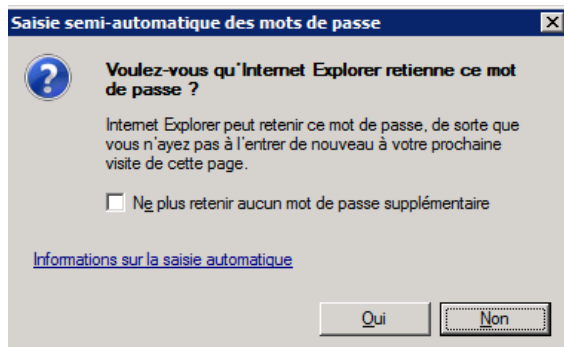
Saisie semi-automatique des mots de passe

Voulez-vous qu'Internet Explorer retienne ce mot de passe ?

Internet Explorer peut retenir ce mot de passe, de sorte que vous n'ayez pas à l'entrer de nouveau à votre prochaine visite de cette page.

Ne plus retenir aucun mot de passe supplémentaire

Informations sur la saisie automatique

Oui

Non